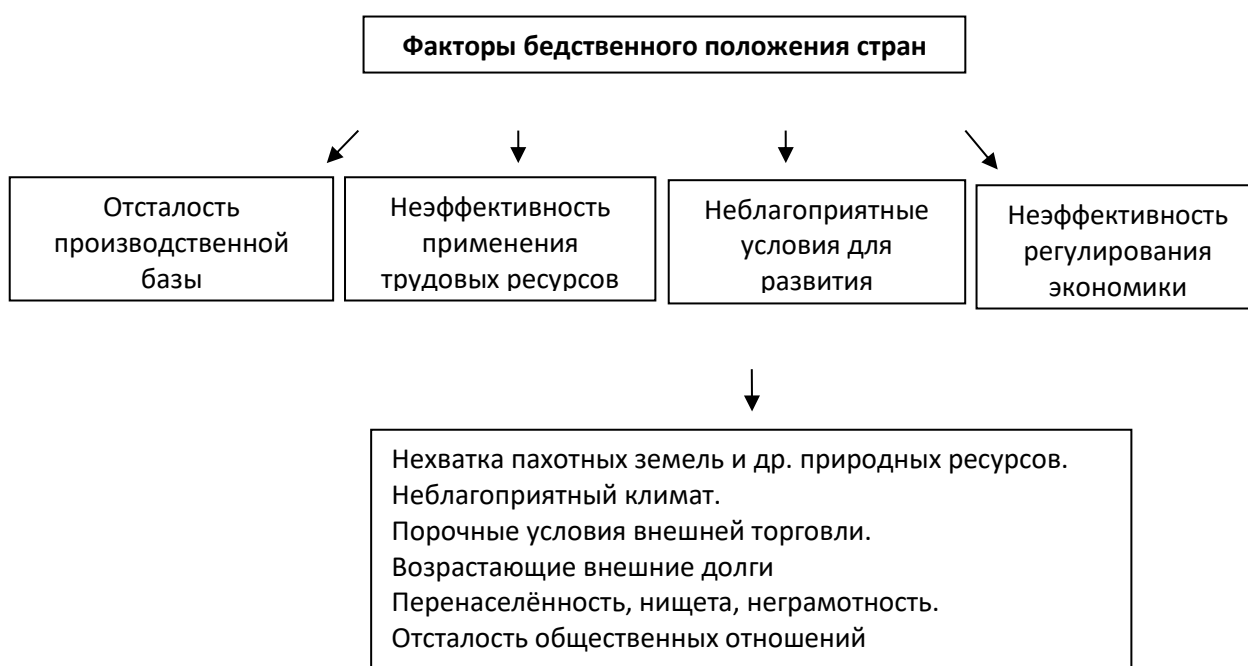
Факторы бедственного положения стран

Отсталость производственной базы

Неэффективность применения трудовых ресурсов

Неблагоприятные условия для развития

Неэффективность регулирования экономики

Нехватка пахотных земель и др. природных ресурсов.
Неблагоприятный климат.
Порочные условия внешней торговли.
Возрастающие внешние долги
Перенаселённость, нищета, неграмотность.
Отсталость общественных отношений